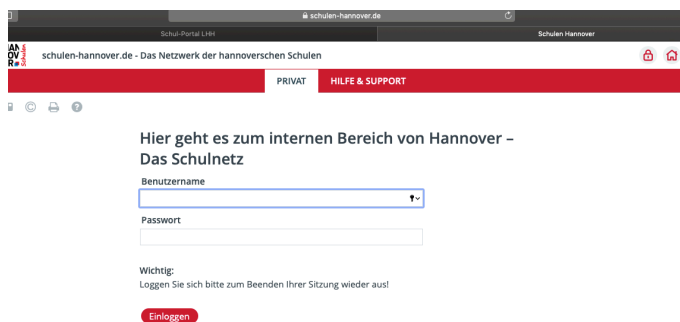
schulen-hannover.de

Schul-Portal LHH

Schulen Hannover

AN OV R Schulen

schulen-hannover.de - Das Netzwerk der hannoverschen Schulen

PRIVAT

HILFE & SUPPORT

Hier geht es zum internen Bereich von Hannover – Das Schulnetz

Benutzername

Passwort

Wichtig:
Loggen Sie sich bitte zum Beenden Ihrer Sitzung wieder aus!

Einloggen